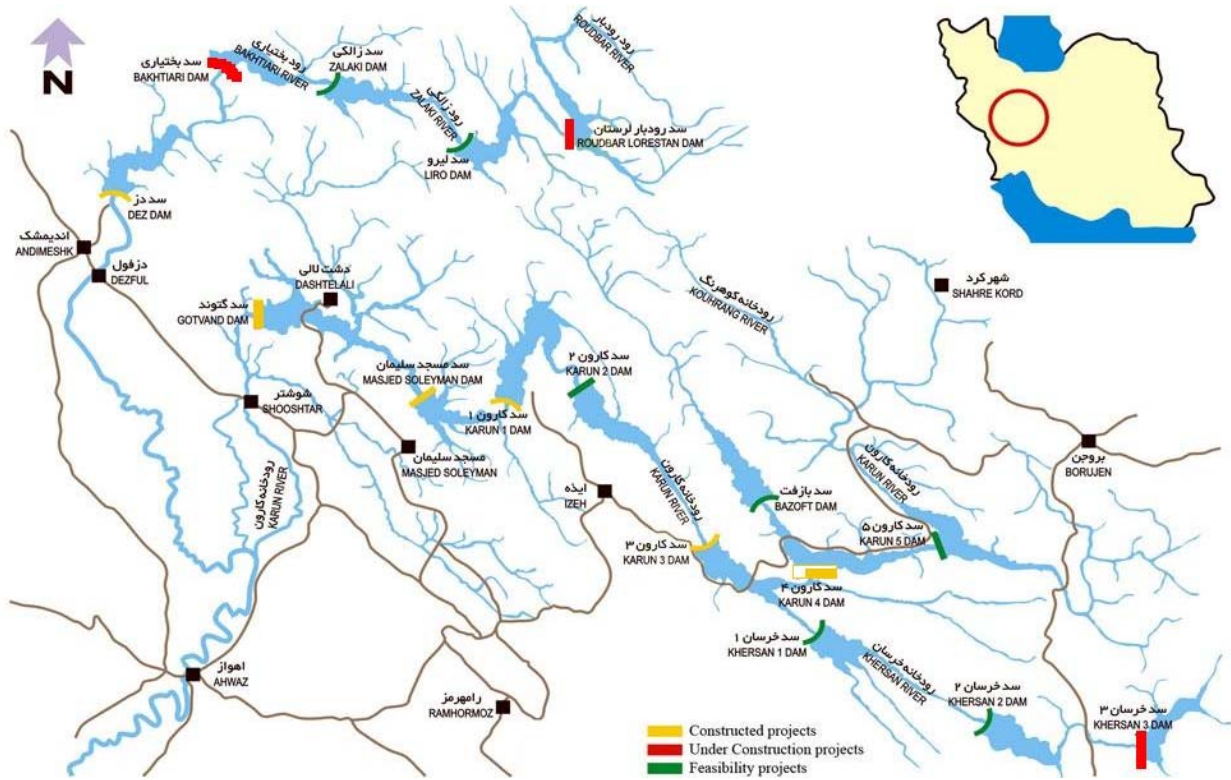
N

سد بختیاری
BAKHTIARI DAM

رود بختیاری
BAKHTIARI RIVER

سد زالکی
ZALAKI DAM

رود زالکی
ZALAKI RIVER

رود رودبار
ROUDBAR RIVER

سد رودبار لرستان
ROUDBAR LORESTAN DAM

سد لیرو
LIRO DAM

سد دز
DEZ DAM

اندیمشک
ANDIMESHK

دزفول
DEZFUL

دشت لالی
DASHTELALI

سد گتوند
GOTVAND DAM

رودخانه کوهرنگ
KOUHRANG RIVER

شهرکرد
SHAHRE KORD

سد کارون ۲
KARUN 2 DAM

سد مسجد سلیمان
MASJED SOLEYMAN DAM

شوشتر
SHOOSHTAR

سد کارون ۱
KARUN 1 DAM

مسجد سلیمان
MASJED SOLEYMAN

بروجن
BORUJEN

رودخانه کارون
KARUN RIVER

رودخانه کارون
KARUN RIVER

رودخانه کارون
KARUN RIVER

ایذه
IZEH

سد بازفت
BAZOFT DAM

سد کارون ۵
KARUN 5 DAM

سد کارون ۳
KARUN 3 DAM

سد کارون ۴
KARUN 4 DAM

سد خرسان ۱
KHERSAN 1 DAM

رودخانه خرسان
KHERSAN RIVER

اهواز
AHWAZ

رامهرمز
RAMHORMOZ

سد خرسان ۲
KHERSAN 2 DAM

سد خرسان ۳
KHERSAN 3 DAM

Constructed projects
Under Construction projects
Feasibility projects